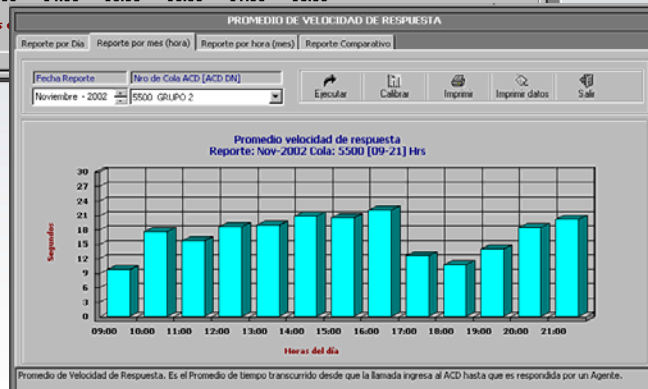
PROMEDIO DE VELOCIDAD DE RESPUESTA

Reporte por Día | Reporte por mes (hora) | Reporte por hora (mes) | Reporte Comparativo

Fecha Reporte
Noviembre - 2002

Nro de Cola ACD [ACD DN]
5500 GRUPO 2

Ejecutar | Calibrar | Imprimir | Imprime datos | Salir

Promedio velocidad de respuesta
Reporte: Nov-2002 Cola: 5500 [09-21] Hrs

Segundos

30
27
24
21
18
15
12
9
6
3
0

09:00 10:00 11:00 12:00 13:00 14:00 15:00 16:00 17:00 18:00 19:00 20:00 21:00

Horas del día

Promedio de Velocidad de Respuesta. Es el Promedio de tiempo transcurrido desde que la llamada ingresa al ACD hasta que es respondida por un Agente.